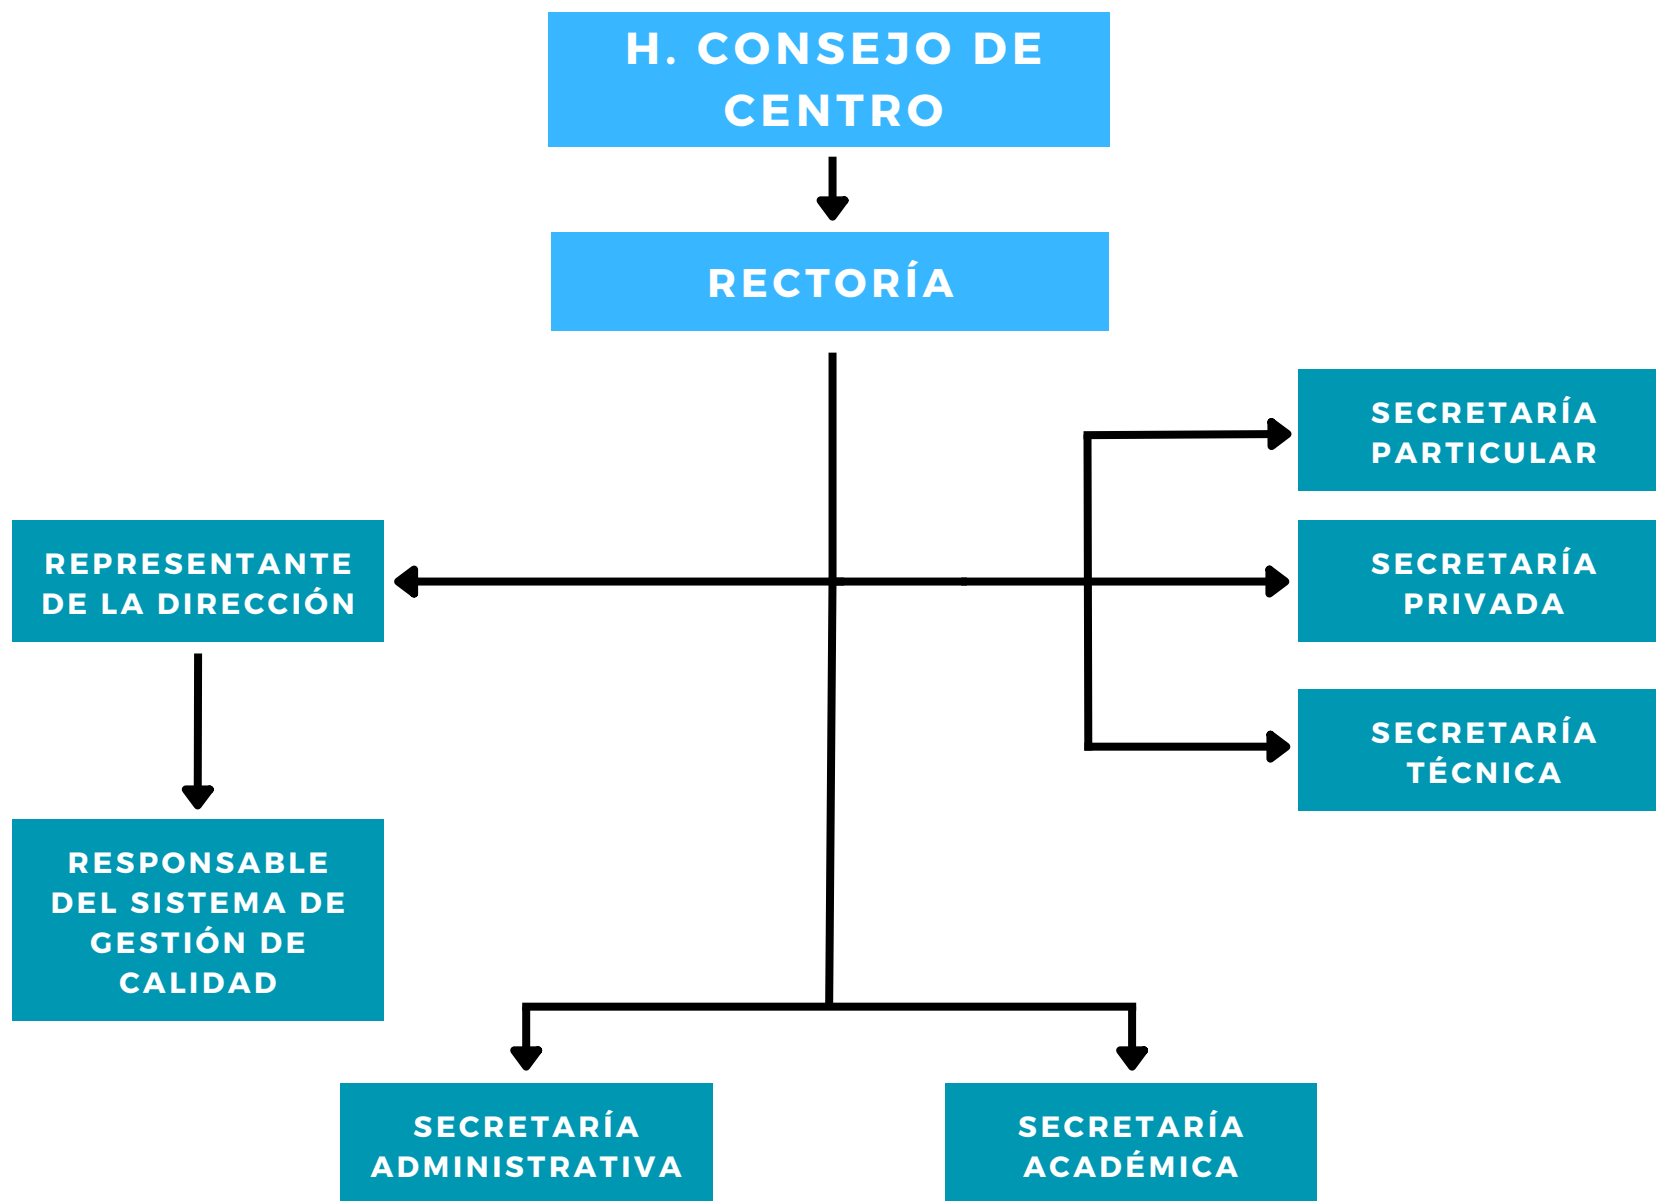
H. CONSEJO DE CENTRO

RECTORÍA

SECRETARÍA PARTICULAR

REPRESENTANTE DE LA DIRECCIÓN

SECRETARÍA PRIVADA

SECRETARÍA TÉCNICA

RESPONSABLE DEL SISTEMA DE GESTIÓN DE CALIDAD

SECRETARÍA ADMINISTRATIVA

SECRETARÍA ACADÉMICA